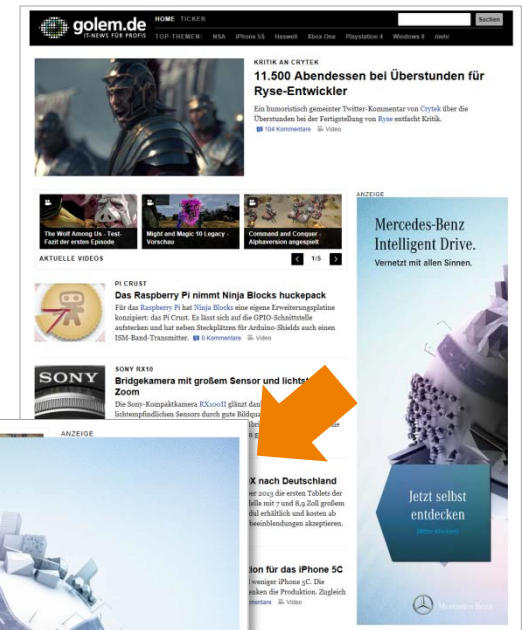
golem.de
IT-NEWS FÜR PROFIS

HOME TICKER

Suchen

TOP-THEMEN: NSA iPhone 5S Haswell Xbox One Playstation 4 Windows 8 mehr

KRITIK AN CRYTEK
11.500 Abendessen bei Überstunden für Ryse-Entwickler

Ein humoristisch gemeinter Twitter-Kommentar von Crytek über die Überstunden bei der Fertigstellung von Ryse entfacht Kritik.
104 Kommentare Video

The Wolf Among Us - Test-Fazit der ersten Episode

Might and Magic 10 Legacy - Vorschau

Command and Conquer - Alphaversion angespielt

AKTUELLE VIDEOS 1/5

PI CRUST
Das Raspberry Pi nimmt Ninja Blocks huckepack

Für das Raspberry Pi hat Ninja Blocks eine eigene Erweiterungsplatine konzipiert: das Pi Crust. Es lässt sich auf die GPIO-Schnittstelle aufstecken und hat neben Steckplätzen für Arduino-Shields auch einen ISM-Band-Transmitter. 6 Kommentare Video

SONY
SONY RX10
Bridgekamera mit großem Sensor und lichtst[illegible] Zoom

Die Sony-Kompaktkamera RX100II glänzt dan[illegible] lichtempfindlichen Sensors durch gute Bildqua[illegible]

ANZEIGE

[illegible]X nach Deutschland
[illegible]er 2013 die ersten Tablets der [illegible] Zoll großem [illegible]del erhältlich und kosten ab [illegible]beeinblendungen akzeptieren.

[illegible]tion für das iPhone 5C
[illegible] weniger iPhone 5C. Die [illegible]enken die Produktion. Zugleich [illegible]mentare Video

ANZEIGE

Mercedes-Benz
Intelligent Drive.
Vernetzt mit allen Sinnen.

Jetzt selbst entdecken
Hier klicken

Mercedes-Benz